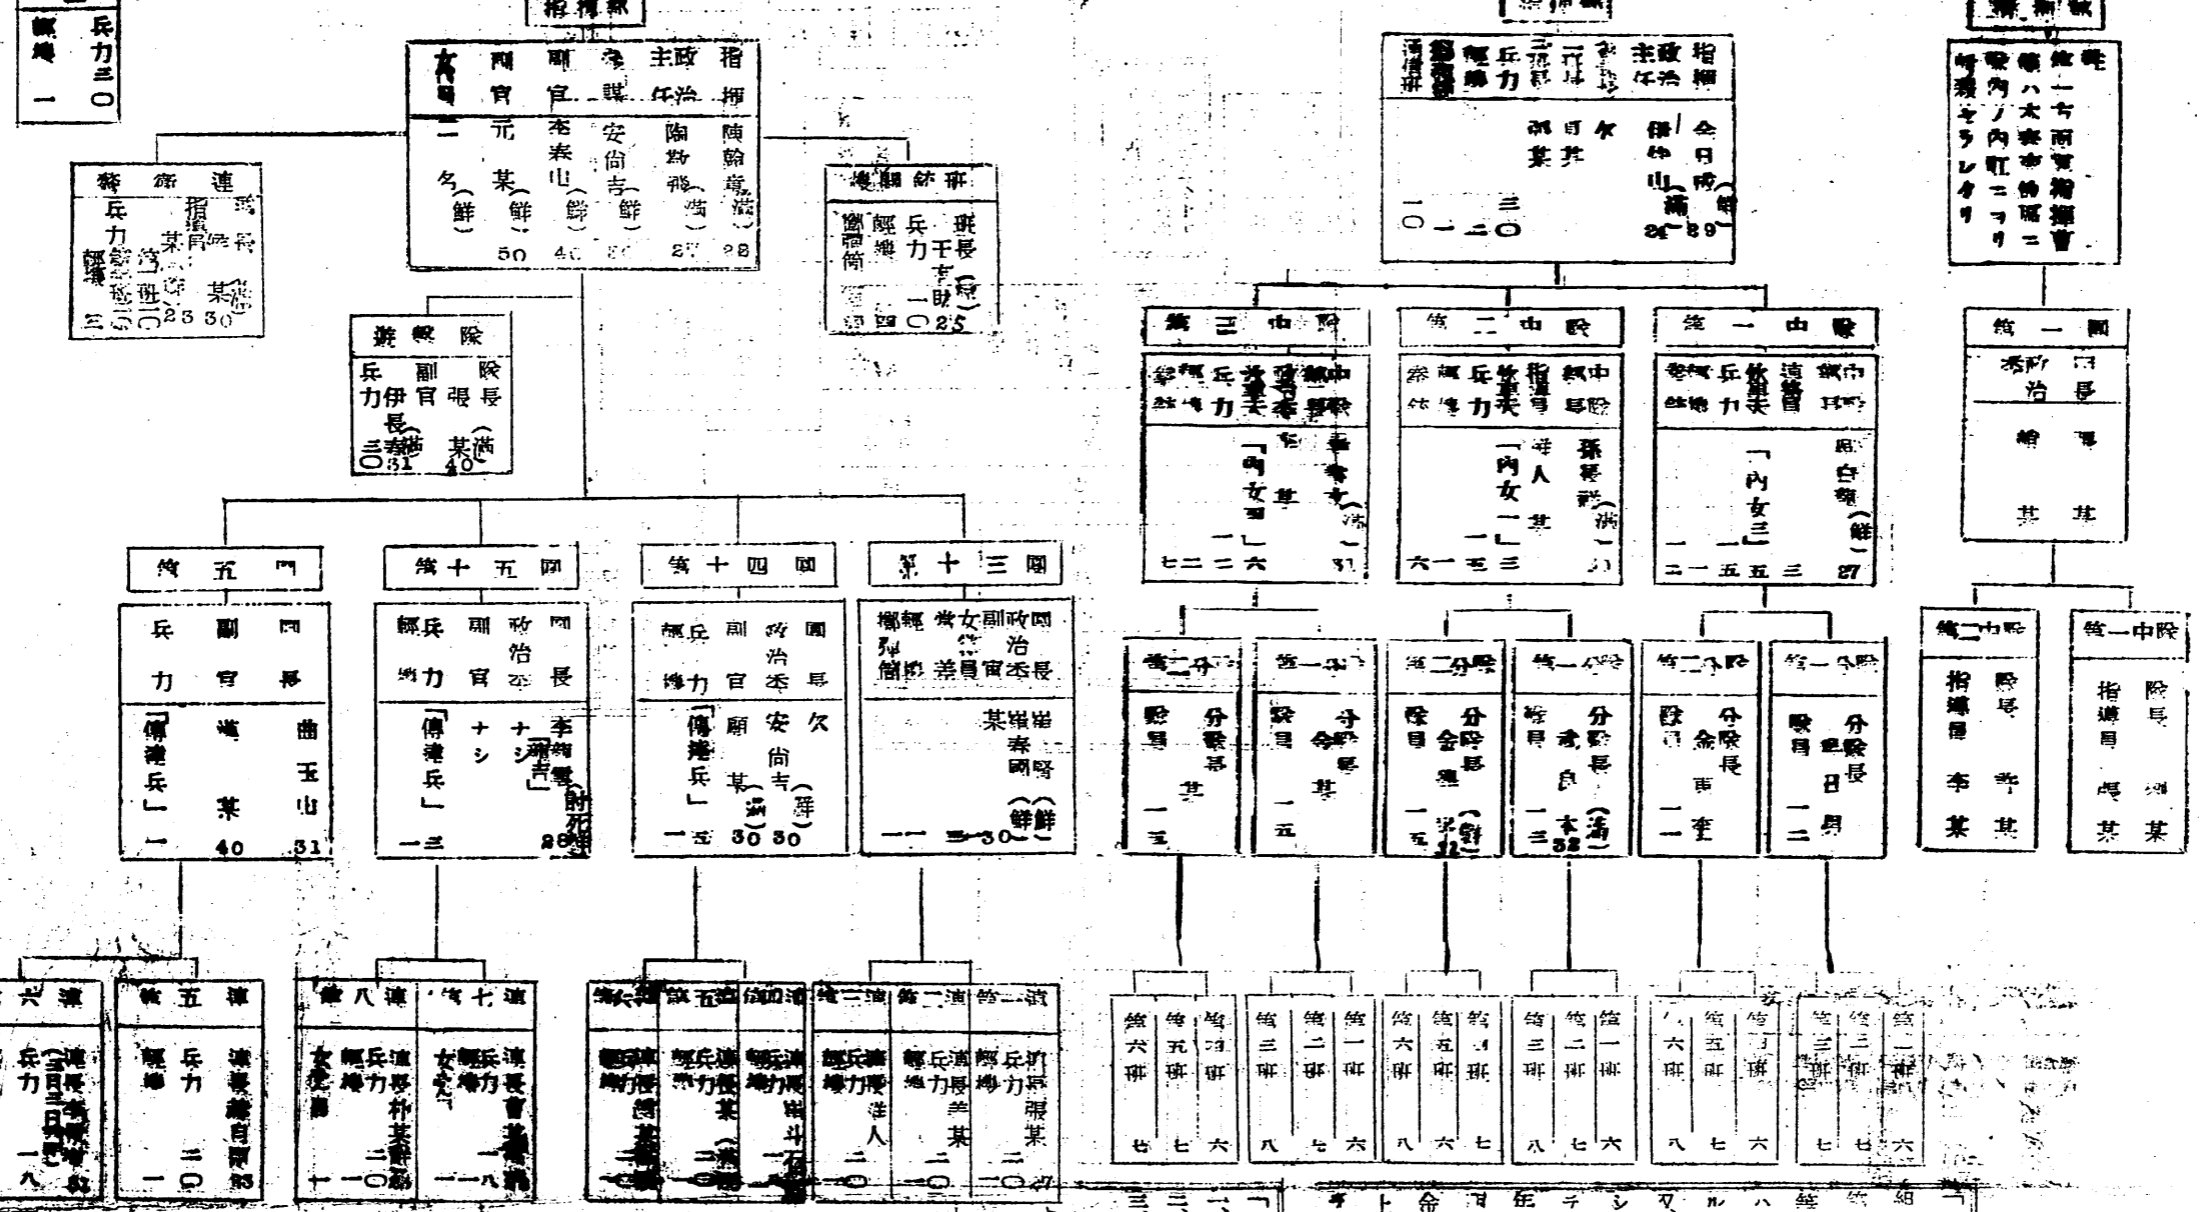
兵力三〇
編練 一

指揮部
指揮 陳翰章（滿）28
政治主任 陶紹弼（满）27
參謀 安尚吉（鮮）
副官 李泰山（鮮）40
副官 元某（鮮）50
衛兵 二名（鮮）

警衛連
連長 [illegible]
指導員 某 30
兵力 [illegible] 23

遊擊隊
隊長 張某（滿）40
副官 伊長（滿）31
兵力 三〇

機關銃班
班長 于吉（滿）25
兵力 一〇
編練 四

第五團
團長 曹玉山 31
副官 崔某 40
兵力「傳達兵」一

第十五團
團長 李東學（戰死）28
政治委員 ナシ
副官 ナシ
兵力「傳達兵」一三

第十四團
團長 欠
政治委員 安尚吉（鮮）30
副官 顧某（滿）30
兵力「傳達兵」一五

第十三團
團長 崔賢（鮮）
政治委員 崔春國（鮮）
副官 某
兵力 一一
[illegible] 三〇

第六連
第五連
第八連
第七連
第四連
第五連
第六連
第三連
第二連
第一連

指揮部
指揮 金日成（鮮）29
政治主任 伊仲山（滿）24
參謀 欠
副官 目某
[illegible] 訊某
兵力 三〇
編練 一

第三中隊
第二中隊
第一中隊

第二分隊
第一分隊
第二分隊
第一分隊
第二分隊
第一分隊

第六排 第五排 第四排
第三排 第二排 第一排
第六排 第五排 第四排
第三排 第二排 第一排
六排 第五排 第四排
第三排 第二排 第一排

指揮部
指揮部ハ大案寺附近ニ
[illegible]

第一團
第二中隊
第一中隊
指導員 隊長 李某 許某
指導員 隊長 厚某 洪某